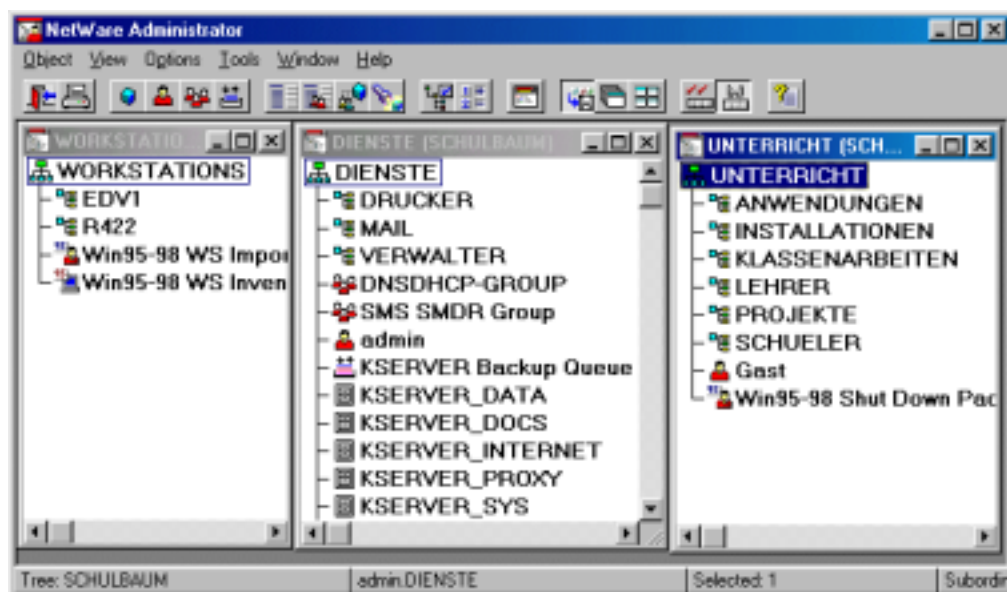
NetWare Administrator

Object View Options Tools Window Help

WORKSTATIO

WORKSTATIONS
EDV1
R422
Win95-98 WS Impo
Win95-98 WS Inven

DIENSTE (SCHULBAUM)

DIENSTE
DRUCKER
MAIL
VERWALTER
DNSDHCP-GROUP
SMS SMDR Group
admin
KSERVER Backup Queue
KSERVER_DATA
KSERVER_DOCS
KSERVER_INTERNET
KSERVER_PROXY
KSERVER_SYS

UNTERRICHT (SCH

UNTERRICHT
ANWENDUNGEN
INSTALLATIONEN
KLASSENARBEITEN
LEHRER
PROJEKTE
SCHUELER
Gast
Win95-98 Shut Down Pac

Tree: SCHULBAUM | admin.DIENSTE | Selected: 1 | Subordi